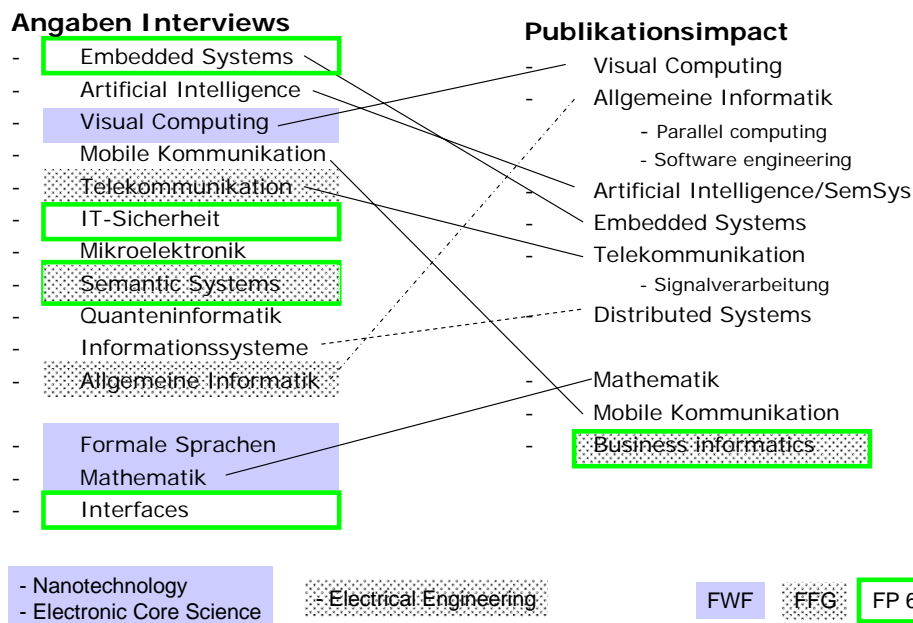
Angaben Interviews
- Embedded Systems
- Artificial Intelligence
- Visual Computing
- Mobile Kommunikation
- Telekommunikation
- IT-Sicherheit
- Mikroelektronik
- Semantic Systems
- Quanteninformatik
- Informationssysteme
- Allgemeine Informatik

- Formale Sprachen
- Mathematik
- Interfaces

Publikationsimpact
- Visual Computing
- Allgemeine Informatik
- Parallel computing
- Software engineering
- Artificial Intelligence/SemSys
- Embedded Systems
- Telekommunikation
- Signalverarbeitung
- Distributed Systems

- Mathematik
- Mobile Kommunikation
- Business informatics

- Nanotechnology
- Electronic Core Science

- Electrical Engineering

FWF FFG FP 6